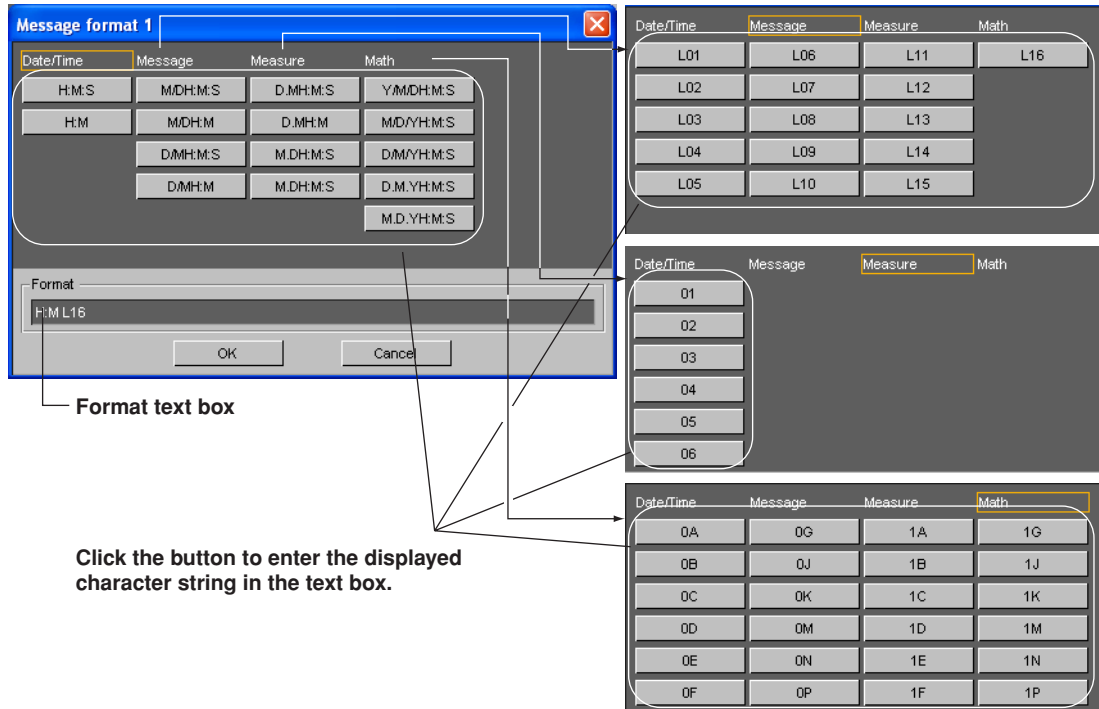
Message format 1

Date/Time Message Measure Math

H:M:S M/DH:M:S D.MH:M:S Y/M/DH:M:S
H:M M/DH:M D.MH:M M/D/YH:M:S
D/MH:M:S M.DH:M:S D/M/YH:M:S
D/MH:M M.DH:M:S D.M.YH:M:S
M.D.YH:M:S

Format
H:M L16

OK Cancel

Format text box

Click the button to enter the displayed character string in the text box.

Date/Time Message Measure Math

L01 L06 L11 L16
L02 L07 L12
L03 L08 L13
L04 L09 L14
L05 L10 L15

Date/Time Message Measure Math

01
02
03
04
05
06

Date/Time Message Measure Math

0A 0G 1A 1G
0B 0J 1B 1J
0C 0K 1C 1K
0D 0M 1D 1M
0E 0N 1E 1N
0F 0P 1F 1P